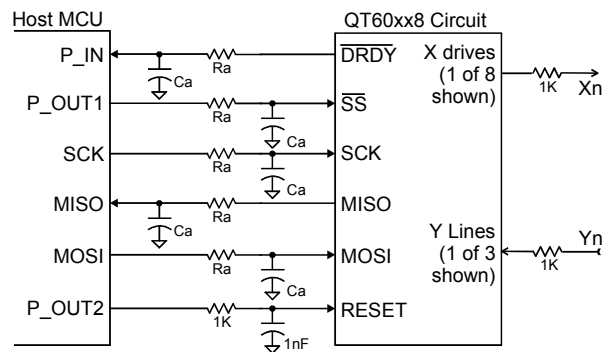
Host MCU

QT60xx8 Circuit

P_IN

Ca

Ra

$\overline{DRDY}$

X drives (1 of 8 shown)

1K

Xn

P_OUT1

Ra

Ca

$\overline{SS}$

SCK

Ra

Ca

SCK

MISO

Ca

Ra

MISO

Y Lines (1 of 3 shown)

1K

Yn

MOSI

Ra

Ca

MOSI

P_OUT2

1K

1nF

RESET